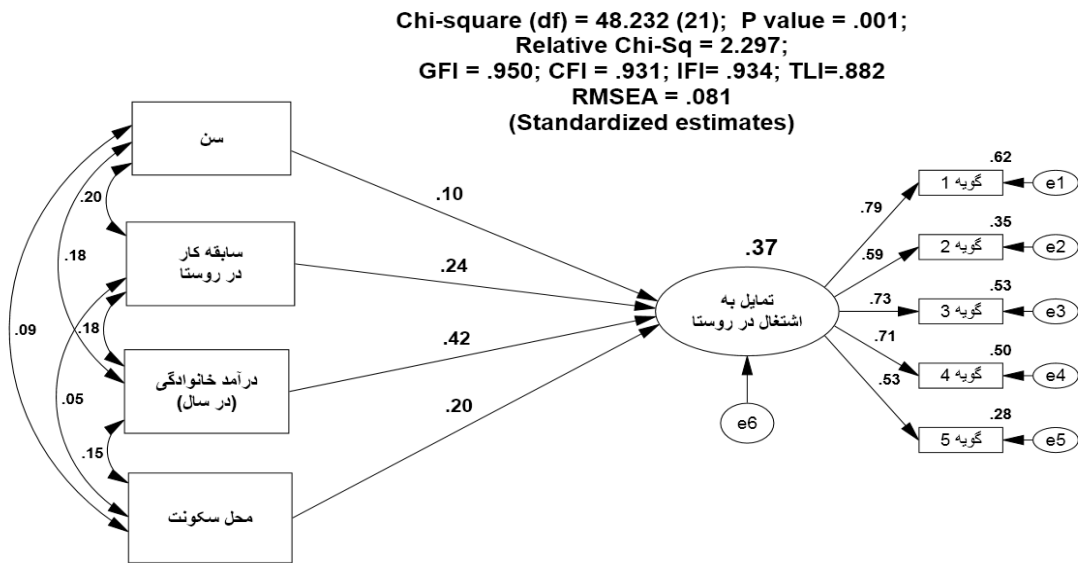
Chi-square (df) = 48.232 (21); P value = .001;
Relative Chi-Sq = 2.297;
GFI = .950; CFI = .931; IFI= .934; TLI=.882
RMSEA = .081
(Standardized estimates)

سن

سابقه کار
در روستا

درآمد خانوادگی
(در سال)

محل سکونت

.20
.18
.09
.18
.05
.15

.10
.24
.42
.20

.37

تمایل به
اشتغال در روستا

e6

.79
.59
.73
.71
.53

.62
گویه 1
e1

.35
گویه 2
e2

.53
گویه 3
e3

.50
گویه 4
e4

.28
گویه 5
e5